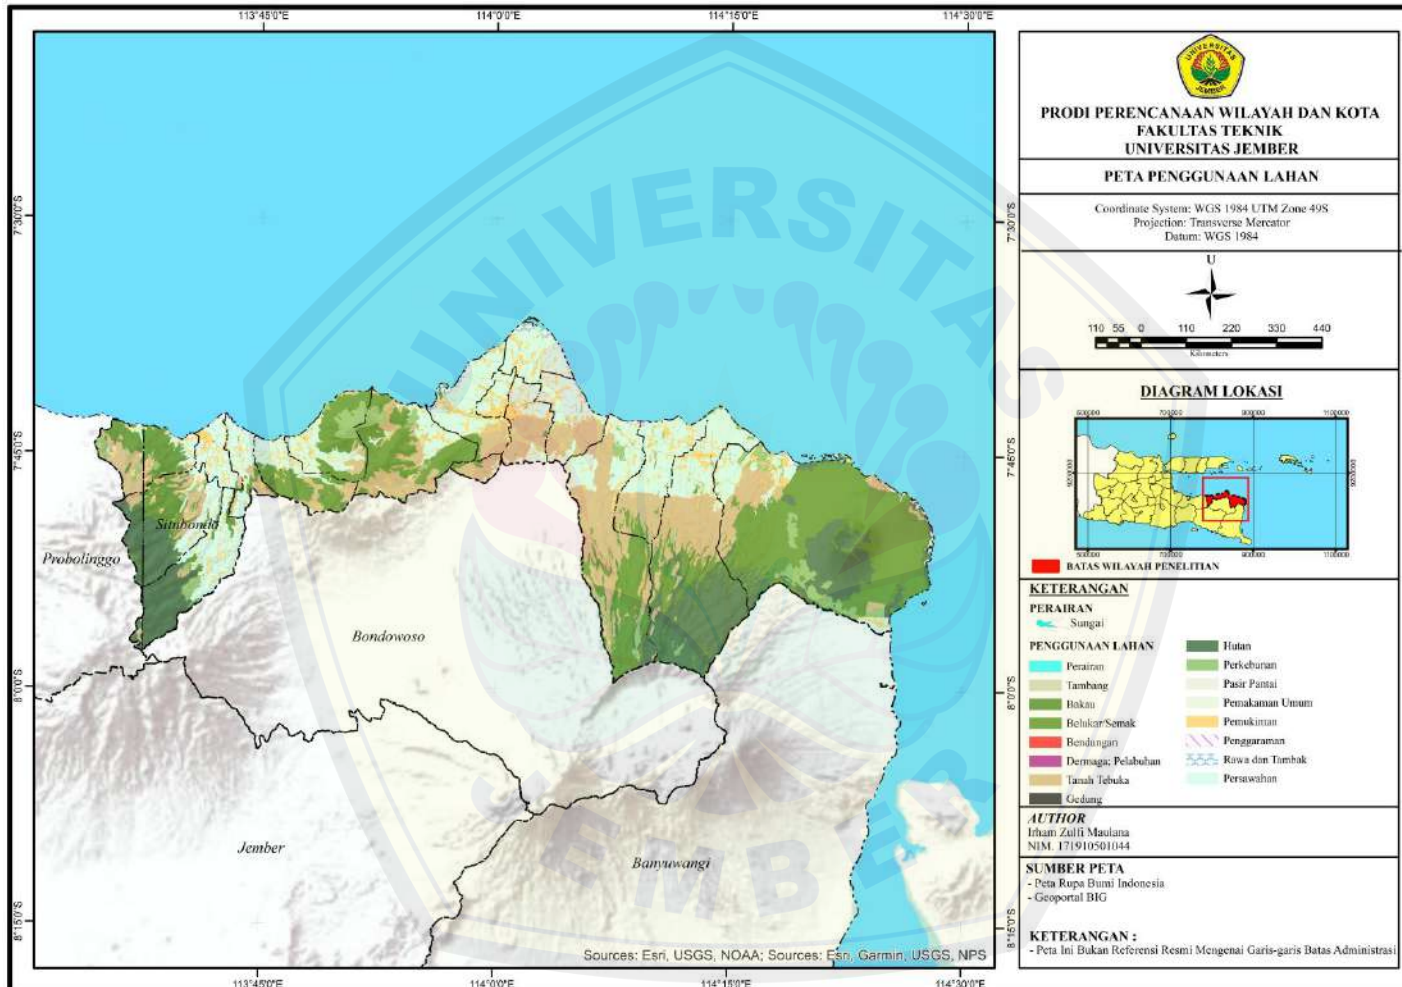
113°45'0"E 114°0'0"E 114°15'0"E 114°30'0"E

7°30'0"S 7°45'0"S 8°0'0"S 8°15'0"S

Situbondo
Probolinggo
Bondowoso
Jember
Banyuwangi

Sources: Esri, USGS, NOAA; Sources: Esri, Garmin, USGS, NPS

113°45'0"E 114°0'0"E 114°15'0"E 114°30'0"E

7°30'0"S 7°45'0"S 8°0'0"S 8°15'0"S

UNIVERSITAS JEMBER

PRODI PERENCANAAN WILAYAH DAN KOTA
FAKULTAS TEKNIK
UNIVERSITAS JEMBER

PETA PENGGUNAAN LAHAN

Coordinate System: WGS 1984 UTM Zone 49S
Projection: Transverse Mercator
Datum: WGS 1984

U

110 55 0 110 220 330 440
Kilometers

DIAGRAM LOKASI

BATAS WILAYAH PENELITIAN

KETERANGAN
PERAIRAN
Sungai

PENGGUNAAN LAHAN
Perairan
Tambang
Bakau
Belukar/Semak
Bendungan
Dermaga; Pelabuhan
Tanah Tebuka
Gedung
Hutan
Perkebunan
Pasir Pantai
Pemakaman Umum
Pemukiman
Penggaraman
Rawa dan Tambak
Persawahan

AUTHOR
Irham Zulfi Maulana
NIM. 171910501044

SUMBER PETA
- Peta Rupa Bumi Indonesia
- Geoportal BIG

KETERANGAN :
- Peta Ini Bukan Referensi Resmi Mengenai Garis-garis Batas Administrasi